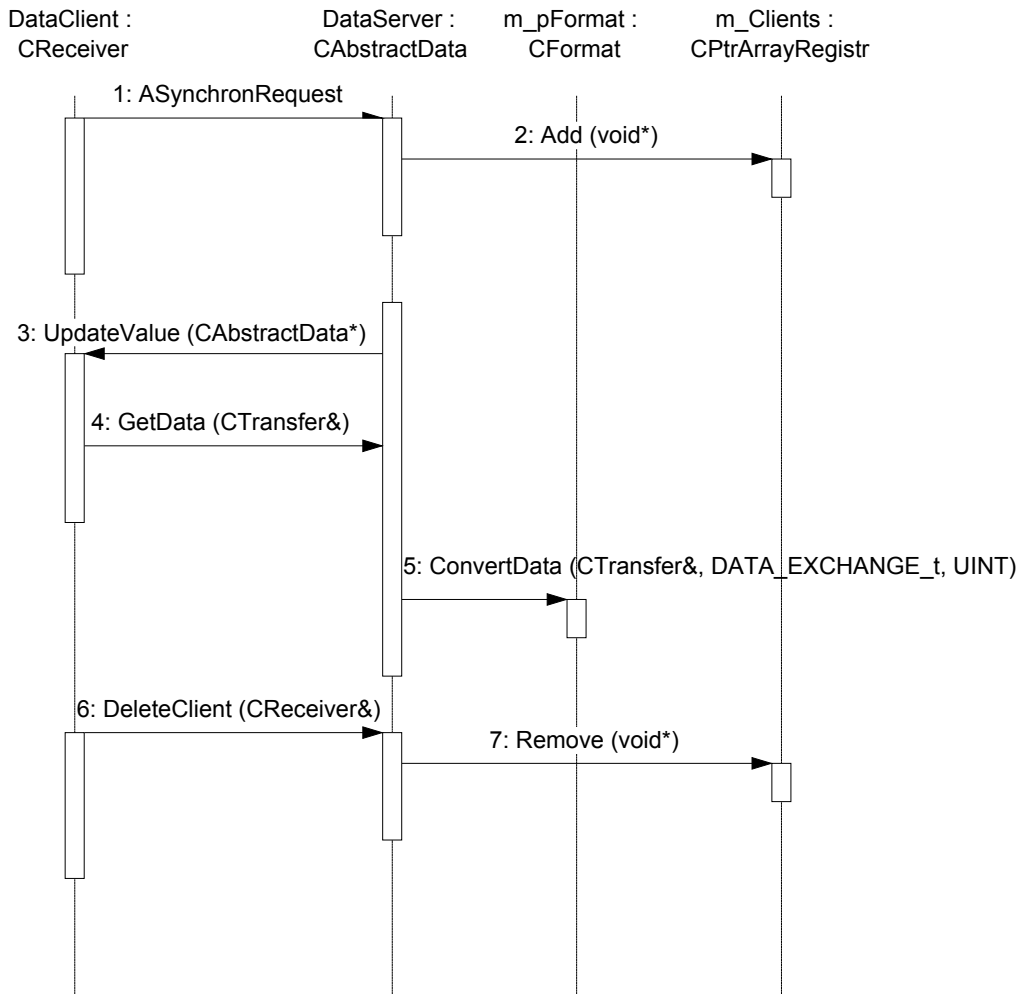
DataClient : CReceiver

DataServer : CAbstractData

m_pFormat : CFormat

m_Clients : CPtrArrayRegistr

1: ASynchronRequest

2: Add (void*)

3: UpdateValue (CAbstractData*)

4: GetData (CTransfer&)

5: ConvertData (CTransfer&, DATA_EXCHANGE_t, UINT)

6: DeleteClient (CReceiver&)

7: Remove (void*)